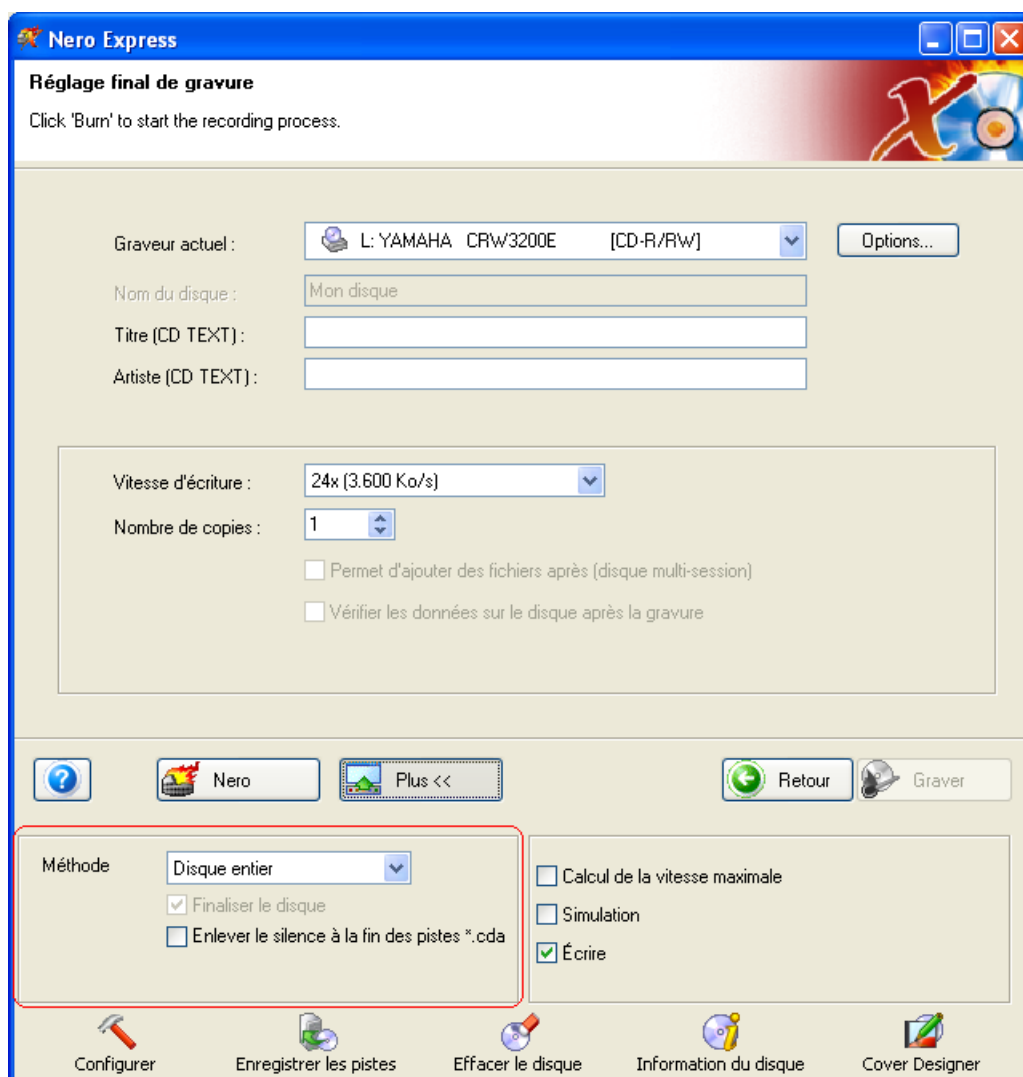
Nero Express

Réglage final de gravure

Click 'Burn' to start the recording process.

Graveur actuel : L: YAMAHA CRW3200E [CD-R/RW]

Options...

Nom du disque : Mon disque

Titre (CD TEXT) :

Artiste (CD TEXT) :

Vitesse d'écriture : 24x (3.600 Ko/s)

Nombre de copies : 1

Permet d'ajouter des fichiers après (disque multi-session)

Vérifier les données sur le disque après la gravure

Nero

Plus <<

Retour

Graver

Méthode Disque entier

Finaliser le disque

Enlever le silence à la fin des pistes *.cda

Calcul de la vitesse maximale

Simulation

Écrire

Configurer

Enregistrer les pistes

Effacer le disque

Information du disque

Cover Designer